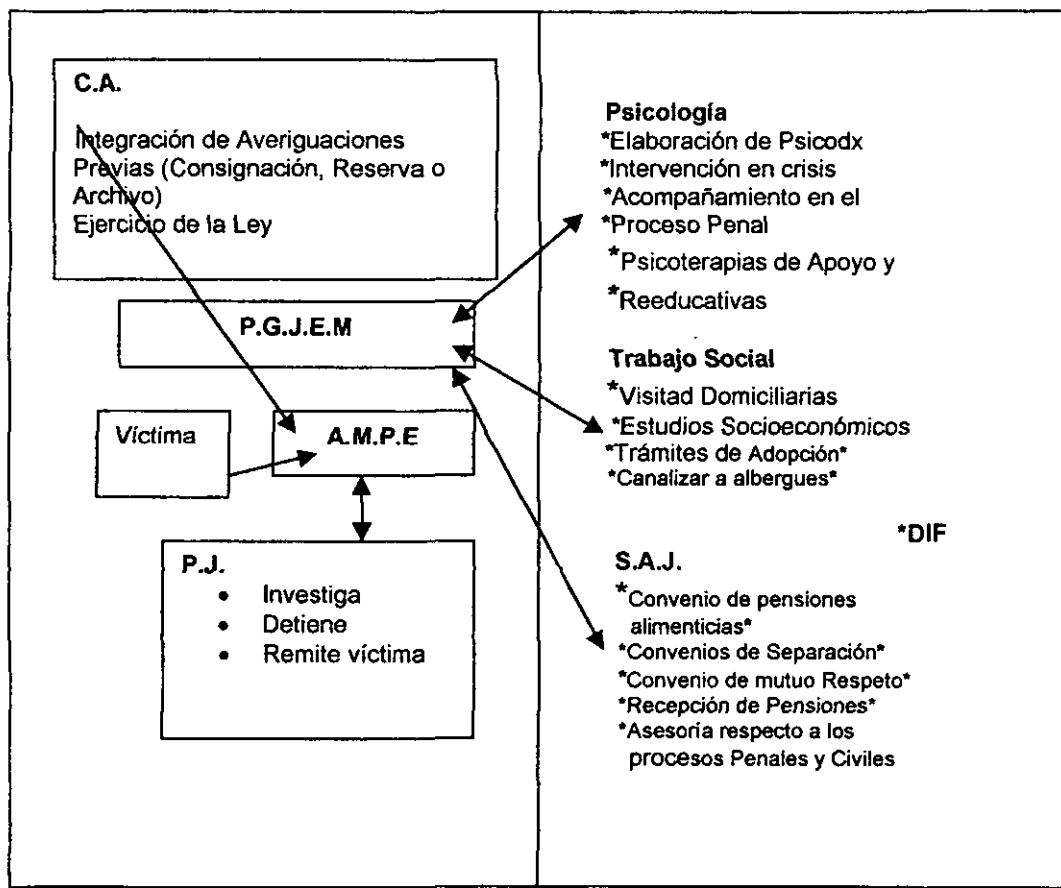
C.A.

Integración de Averiguaciones Previas (Consignación, Reserva o Archivo)
Ejercicio de la Ley

P.G.J.E.M

Víctima

A.M.P.E

P.J.
• Investiga
• Detiene
• Remite víctima

Psicología
*Elaboración de Psicodx
*Intervención en crisis
*Acompañamiento en el
*Proceso Penal
*Psicoterapias de Apoyo y
*Reeducativas

Trabajo Social
*Visitad Domiciliarias
*Estudios Socioeconómicos
*Trámites de Adopción*
*Canalizar a albergues*

*DIF

S.A.J.
*Convenio de pensiones alimenticias*
*Convenios de Separación*
*Convenio de mutuo Respeto*
*Recepción de Pensiones*
*Asesoría respecto a los procesos Penales y Civiles